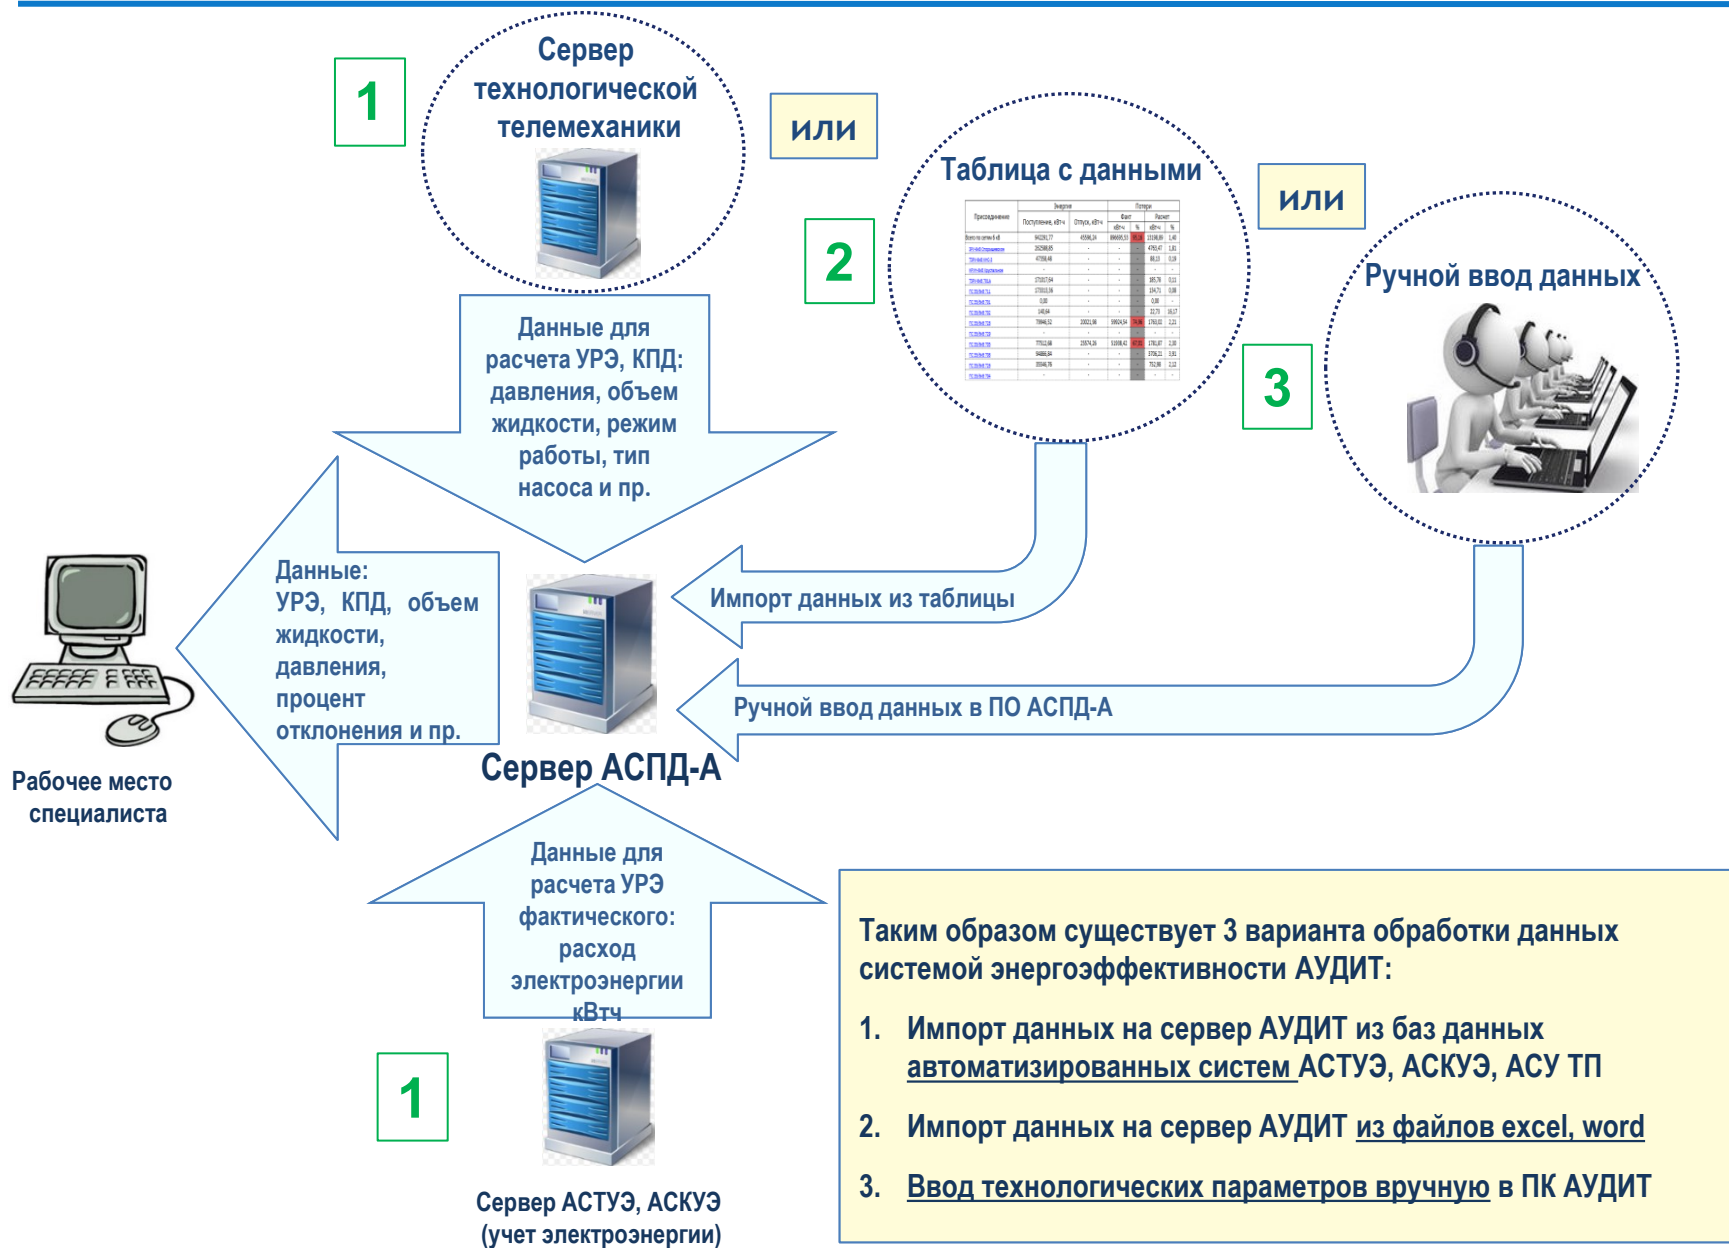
1

Сервер технологической телемеханики

или

Таблица с данными

2

или

Ручной ввод данных

3

Данные для расчета УРЭ, КПД: давления, объем жидкости, режим работы, тип насоса и пр.

Данные: УРЭ, КПД, объем жидкости, давления, процент отклонения и пр.

Импорт данных из таблицы

Ручной ввод данных в ПО АСПД-А

Рабочее место специалиста

Сервер АСПД-А

Данные для расчета УРЭ фактического: расход электроэнергии кВтч

1

Сервер АСТУЭ, АСКУЭ (учет электроэнергии)

Таким образом существует 3 варианта обработки данных системой энергоэффективности АУДИТ:

1. Импорт данных на сервер АУДИТ из баз данных автоматизированных систем АСТУЭ, АСКУЭ, АСУ ТП

2. Импорт данных на сервер АУДИТ из файлов excel, word

3. Ввод технологических параметров вручную в ПК АУДИТ